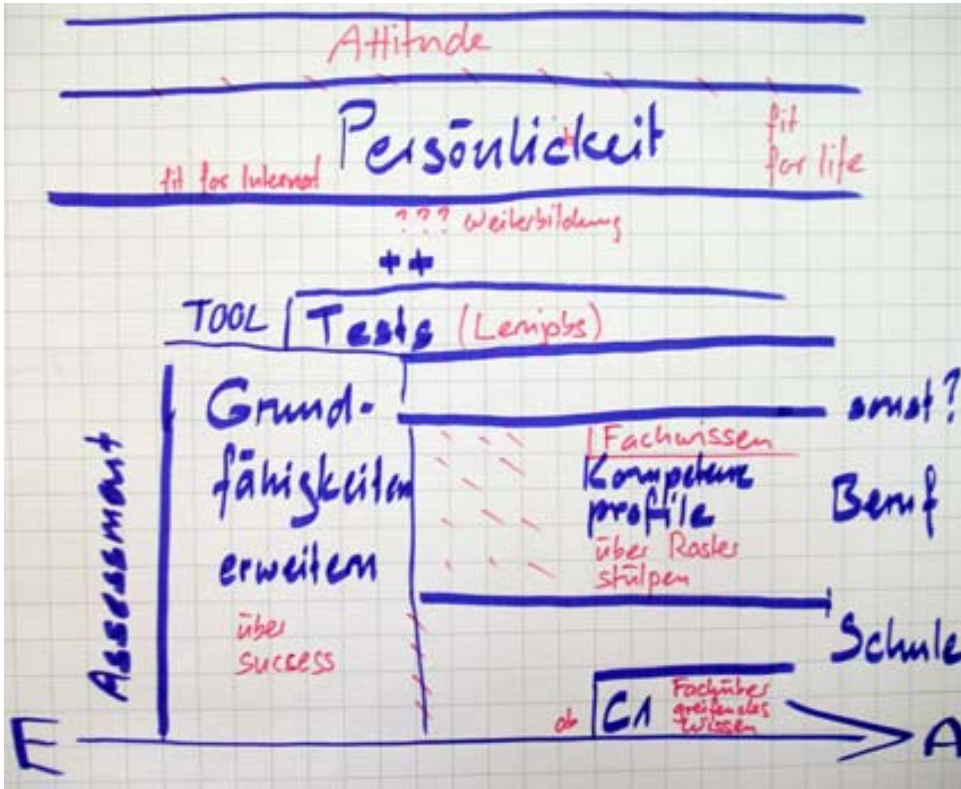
Attitude

Persönlichkeit

fit for Internet

fit for life

??? Weiterbildung

++

TOOL | Tests (Lernjobs)

Grundfähigkeiten erweitern

über success

Assessment

amot?

Fachwissen

Kompetenzprofile

über Raster stülpen

Beruf

Schule

ab C1

Fachübergreifendes Wissen

E

A